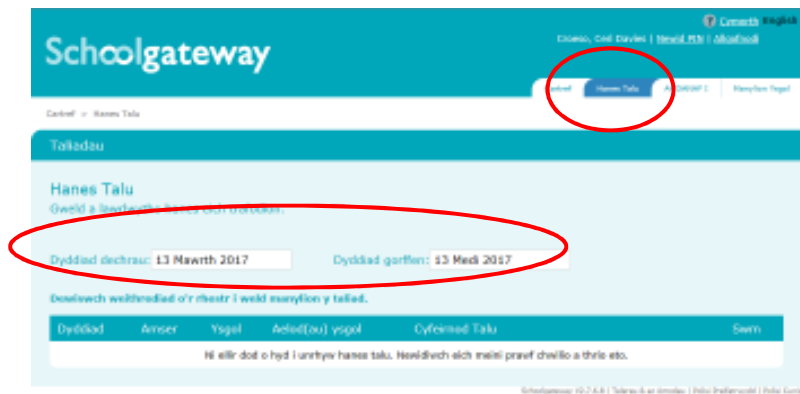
Cymorth English

Schoolgateway

Croeso, Ceri Davies | Newid PIN | Allgofnodi

Cartref | Hanes Talu | Allgofnodi | Manylion Ysgol

Cartref > Hanes Talu

Taliadau

Hanes Talu

Gweld a lawrlwytho hanes eich trafodion.

Dyddiad dechrau: 13 Mawrth 2017

Dyddiad gorffen: 13 Medi 2017

Dewiswch weithrediad o'r rhestr i weld manylion y taliad.

| Dyddiad | Amser | Ysgol | Aelod(au) ysgol | Cyfeirnod Talu | Swm |
|---|---|---|---|---|---|
| Ni ellir dod o hyd i unrhyw hanes talu. Newidiwch eich meini prawf chwilio a thrio eto. | | | | | |

Schoolgateway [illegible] | Telerau & an Amodau | Polisi Preifatrwydd | Polisi Cwci